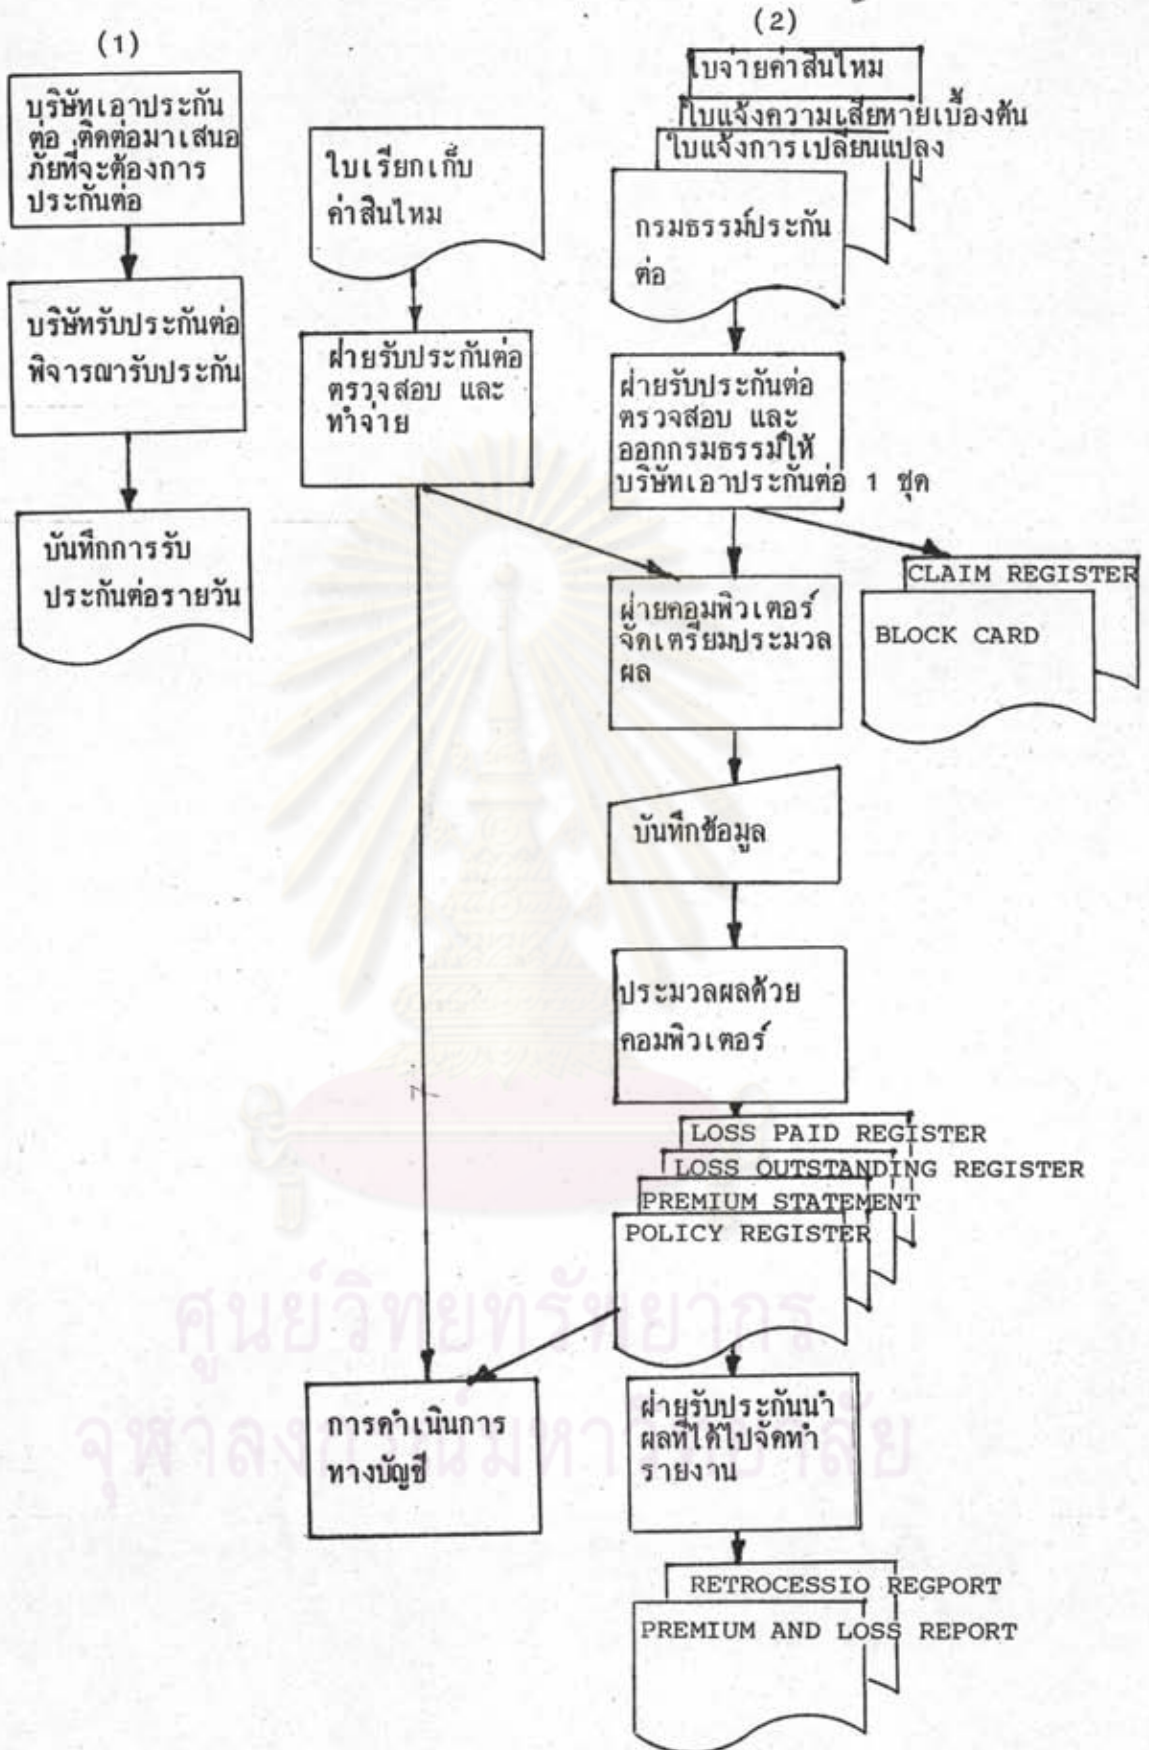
(1)

บริษัทเอาประกันต่อ ติดต่อมาเสนอภัยที่จะต้องการประกันต่อ

บริษัทรับประกันต่อพิจารณารับประกัน

บันทึกการรับประกันต่อรายวัน

ใบเรียกเก็บค่าสินไหม

ฝ่ายรับประกันต่อตรวจสอบ และทำจ่าย

(2)

ใบจ่ายค่าสินไหม

ใบแจ้งความเสียหายเบื้องต้น

ใบแจ้งการเปลี่ยนแปลง

กรมธรรม์ประกันต่อ

ฝ่ายรับประกันต่อตรวจสอบ และออกกรมธรรม์ให้บริษัทเอาประกันต่อ 1 ชุด

CLAIM REGISTER

BLOCK CARD

ฝ่ายคอมพิวเตอร์จัดเตรียมประมวลผล

บันทึกข้อมูล

ประมวลผลด้วยคอมพิวเตอร์

LOSS PAID REGISTER

LOSS OUTSTANDING REGISTER

PREMIUM STATEMENT

POLICY REGISTER

การดำเนินการทางบัญชี

ฝ่ายรับประกันนำผลที่ได้ไปจัดทำรายงาน

RETROCESSIO REGPORT

PREMIUM AND LOSS REPORT

ศูนย์วิทยทรัพยากร
จุฬาลงกรณ์มหาวิทยาลัย